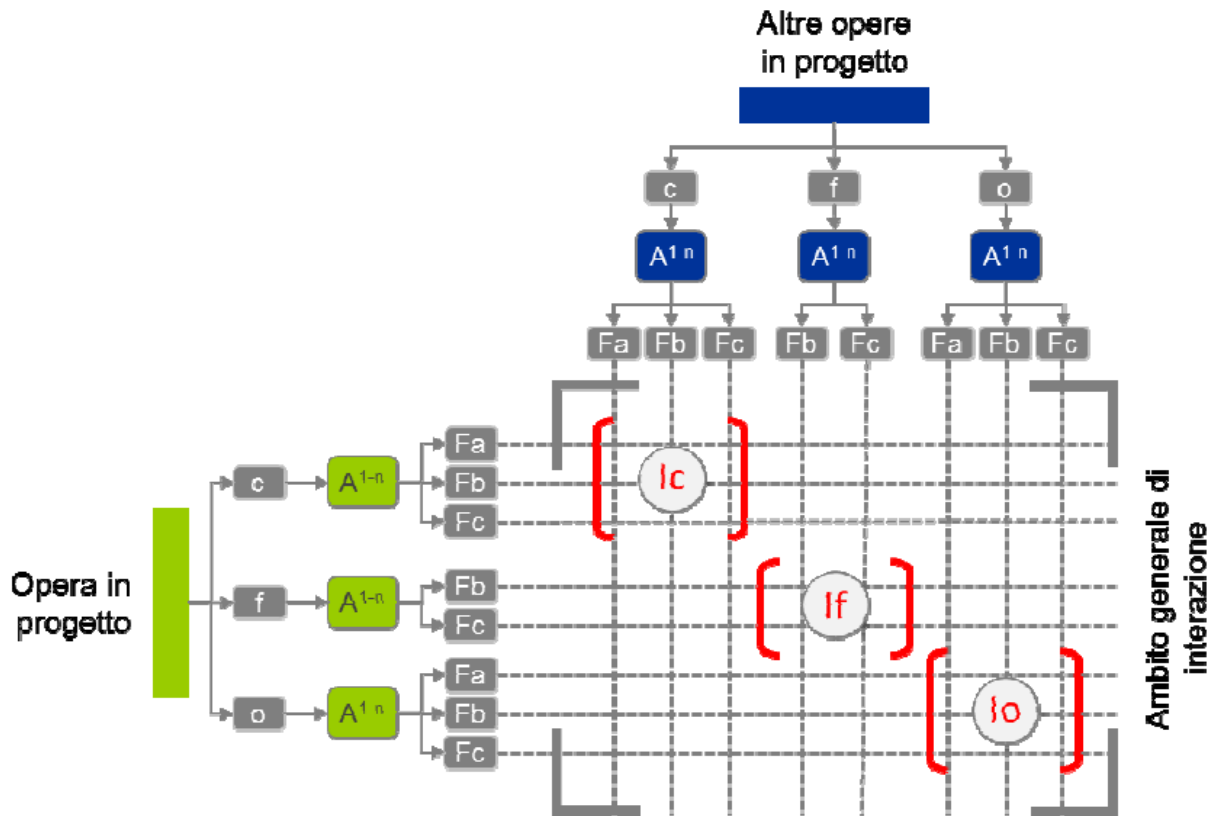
Altre opere in progetto

c
f
o

$A^{1\ n}$
$A^{1\ n}$
$A^{1\ n}$

Fa
Fb
Fc
Fb
Fc
Fa
Fb
Fc

Opera in progetto

c
$A^{1-n}$
Fa
Fb
Fc

f
$A^{1-n}$
Fb
Fc

o
$A^{1\ n}$
Fa
Fb
Fc

Ic
If
Io

Ambito generale di interazione